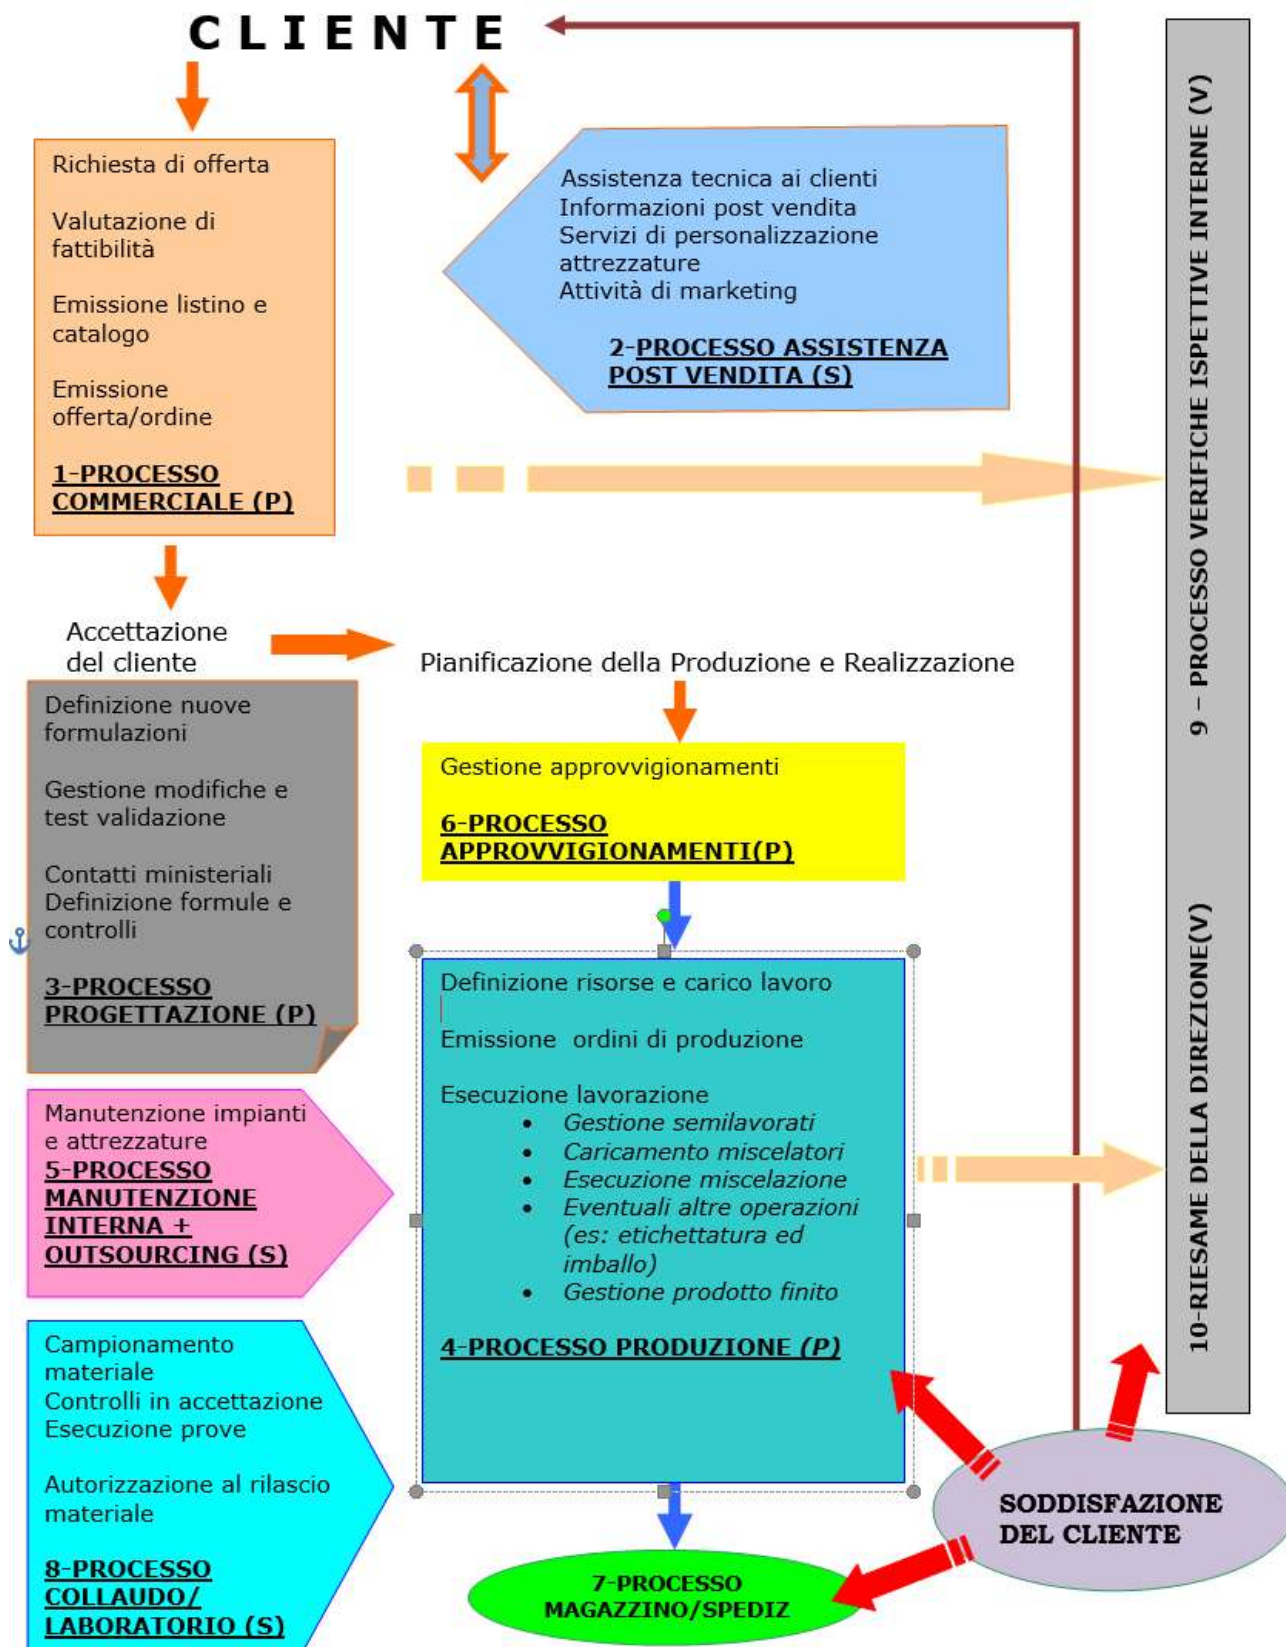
CLIENTE

Richiesta di offerta

Valutazione di fattibilità

Emissione listino e catalogo

Emissione offerta/ordine

1-PROCESSO COMMERCIALE (P)

Assistenza tecnica ai clienti
Informazioni post vendita
Servizi di personalizzazione attrezzature
Attività di marketing

2-PROCESSO ASSISTENZA POST VENDITA (S)

9 – PROCESSO VERIFICHE ISPETTIVE INTERNE (V)

10-RIESAME DELLA DIREZIONE(V)

Accettazione del cliente

Pianificazione della Produzione e Realizzazione

Definizione nuove formulazioni

Gestione modifiche e test validazione

Contatti ministeriali
Definizione formule e controlli

3-PROCESSO PROGETTAZIONE (P)

Gestione approvvigionamenti

6-PROCESSO APPROVVIGIONAMENTI(P)

Definizione risorse e carico lavoro

Emissione ordini di produzione

Esecuzione lavorazione
- Gestione semilavorati
- Caricamento miscelatori
- Esecuzione miscelazione
- Eventuali altre operazioni (es: etichettatura ed imballo)
- Gestione prodotto finito

4-PROCESSO PRODUZIONE (P)

Manutenzione impianti e attrezzature
5-PROCESSO MANUTENZIONE INTERNA + OUTSOURCING (S)

Campionamento materiale
Controlli in accettazione
Esecuzione prove

Autorizzazione al rilascio materiale

8-PROCESSO COLLAUDO/ LABORATORIO (S)

7-PROCESSO MAGAZZINO/SPEDIZ

SODDISFAZIONE DEL CLIENTE